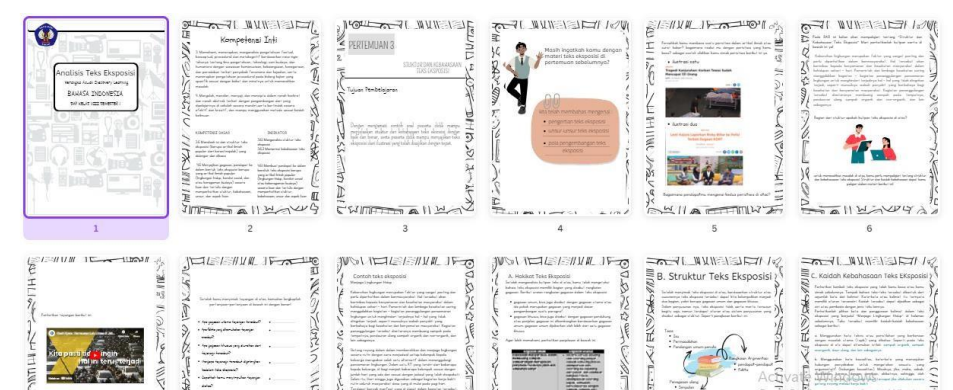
Analisis Teks Eksposisi
BAHASA INDONESIA
1

Kompetensi Inti
2

PERTEMUAN 3
Tujuan Pembelajaran
3

Masih ingatkah kamu dengan materi teks eksposisi di pertemuan sebelumnya?
pengertian teks eksposisi
unsur-unsur teks eksposisi
pola pengembangan teks eksposisi
4

Ilustrasi satu
Ilustrasi dua
5

6

Contoh teks eksposisi

A. Hakikat Teks Eksposisi

B. Struktur Teks Eksposisi

C. Kaidah Kebahasaan Teks Eksposisi

Activate